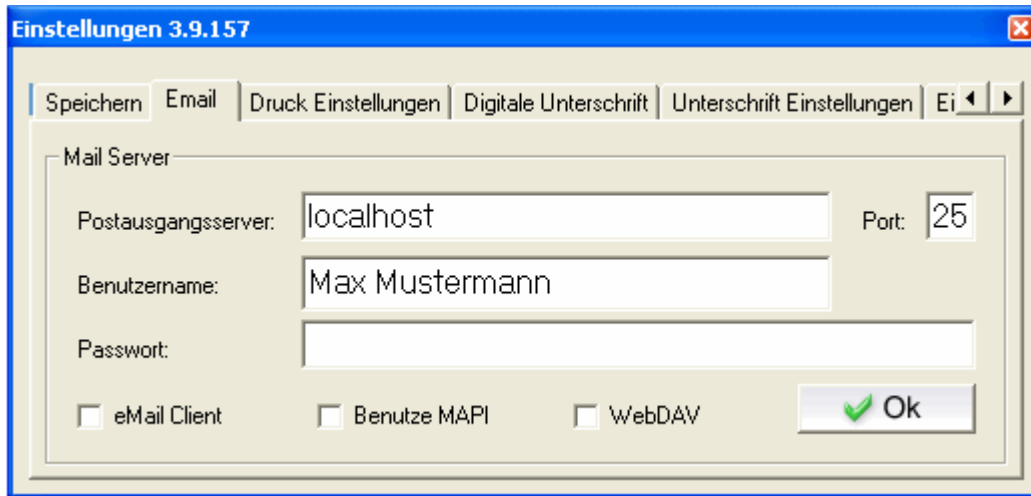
Einstellungen 3.9.157

Speichern | Email | Druck Einstellungen | Digitale Unterschrift | Unterschrift Einstellungen | Ei

Mail Server

Postausgangsserver: localhost

Port: 25

Benutzername: Max Mustermann

Passwort:

eMail Client

Benutze MAPI

WebDAV

Ok